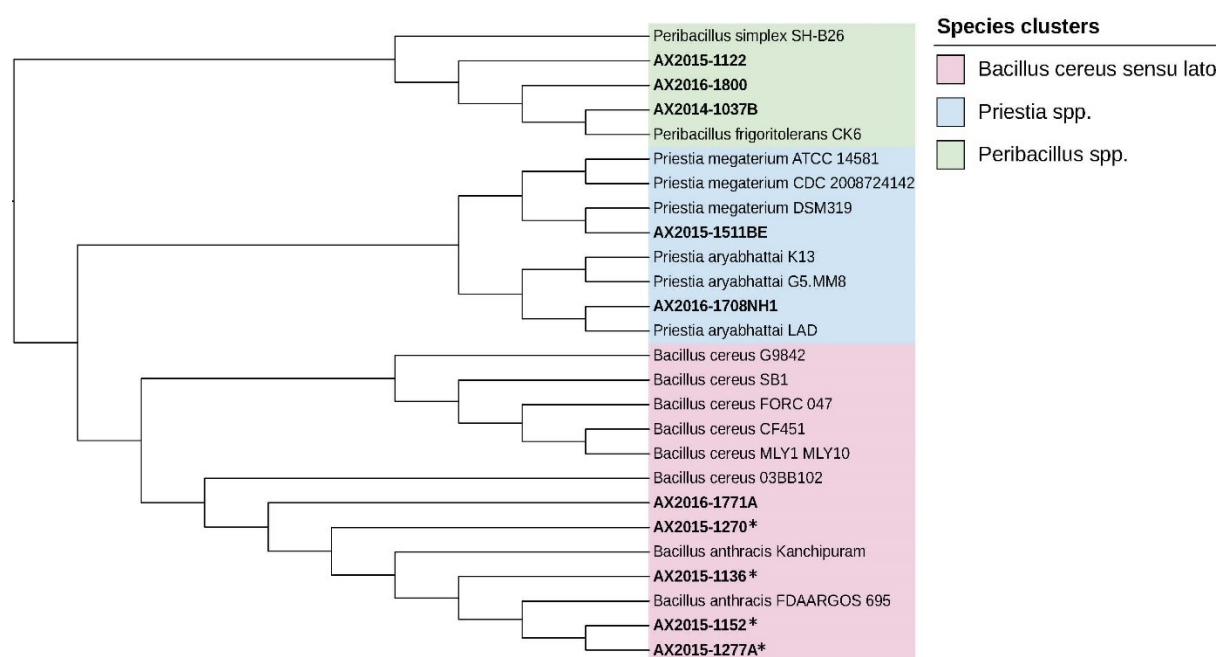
Peribacillus simplex SH-B26
AX2015-1122
AX2016-1800
AX2014-1037B
Peribacillus frigoritolerans CK6
Priestia megaterium ATCC 14581
Priestia megaterium CDC 2008724142
Priestia megaterium DSM319
AX2015-1511BE
Priestia aryabhattai K13
Priestia aryabhattai G5.MM8
AX2016-1708NH1
Priestia aryabhattai LAD
Bacillus cereus G9842
Bacillus cereus SB1
Bacillus cereus FORC 047
Bacillus cereus CF451
Bacillus cereus MLY1 MLY10
Bacillus cereus 03BB102
AX2016-1771A
AX2015-1270*
Bacillus anthracis Kanchipuram
AX2015-1136*
Bacillus anthracis FDAARGOS 695
AX2015-1152*
AX2015-1277A*

Species clusters
Bacillus cereus sensu lato
Priestia spp.
Peribacillus spp.